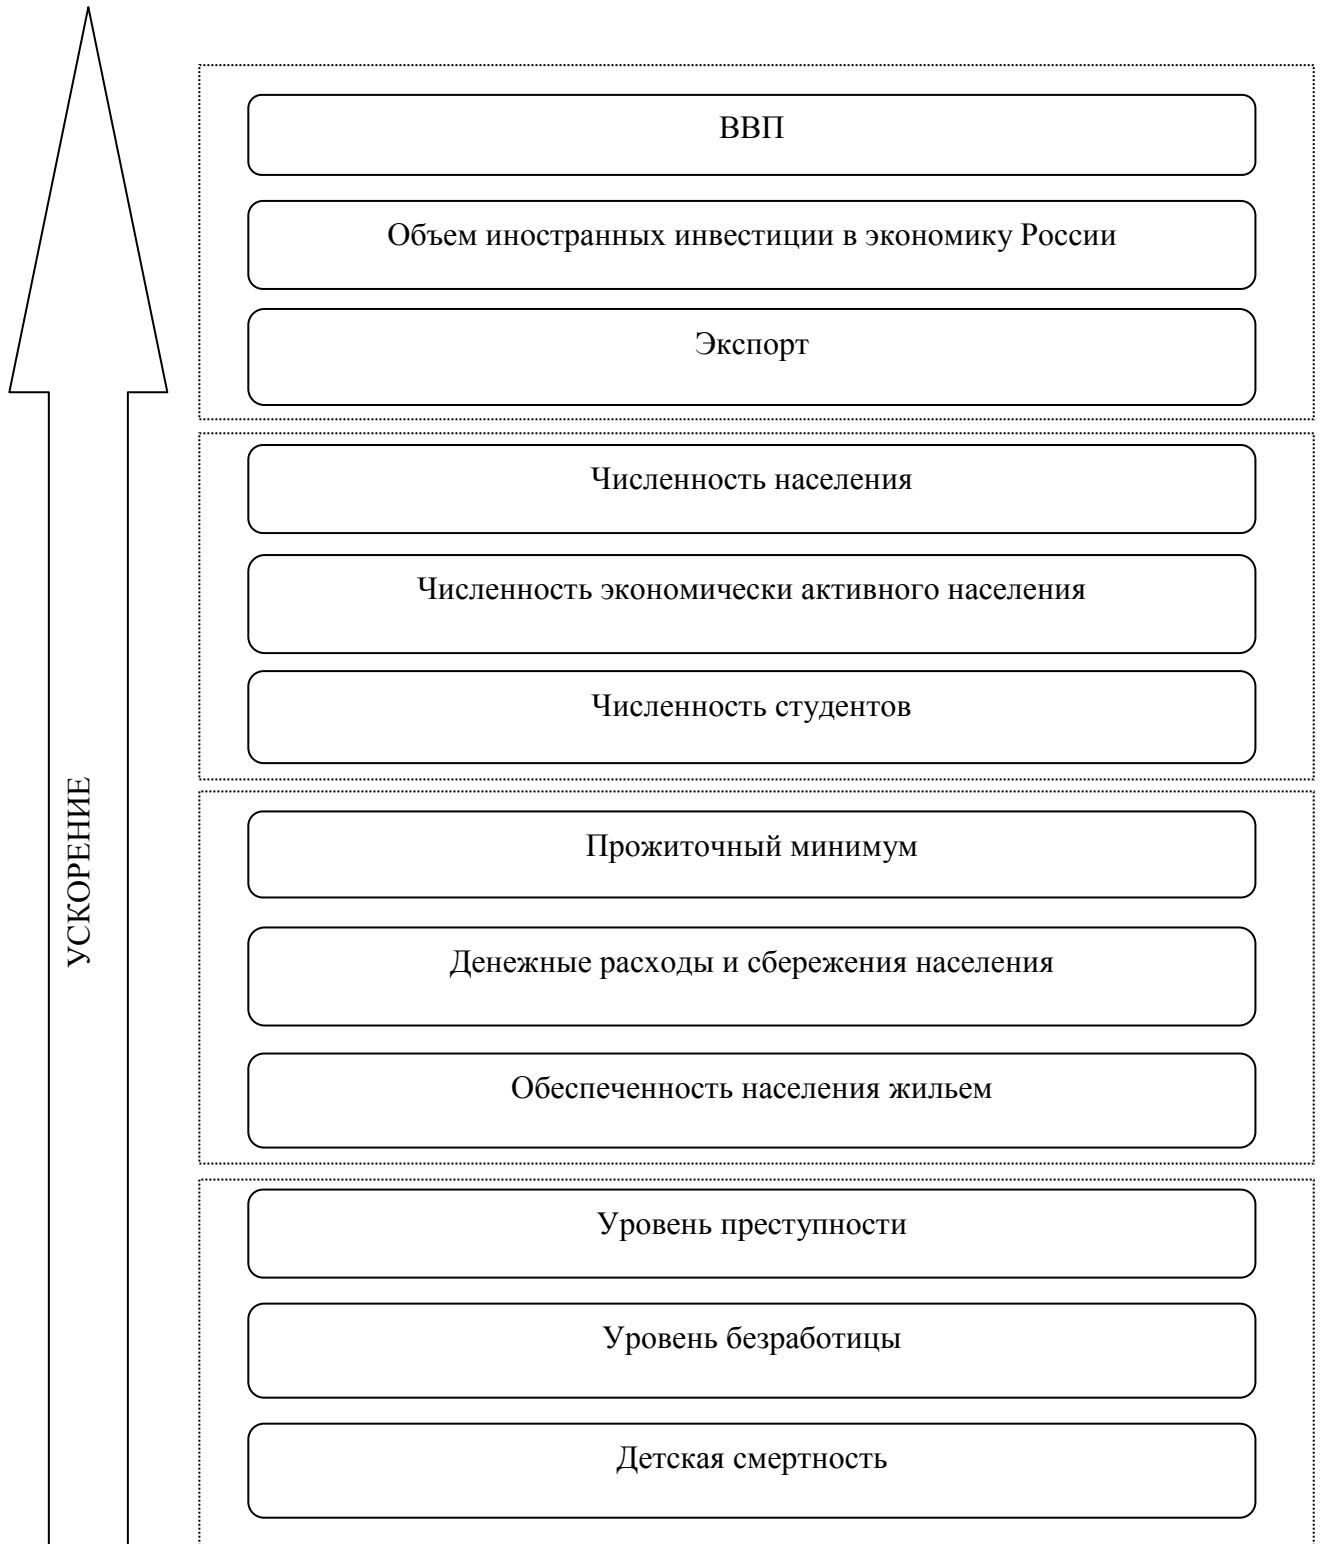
УСКОРЕНИЕ

ВВП

Объем иностранных инвестиции в экономику России

Экспорт

Численность населения

Численность экономически активного населения

Численность студентов

Прожиточный минимум

Денежные расходы и сбережения населения

Обеспеченность населения жильем

Уровень преступности

Уровень безработицы

Детская смертность